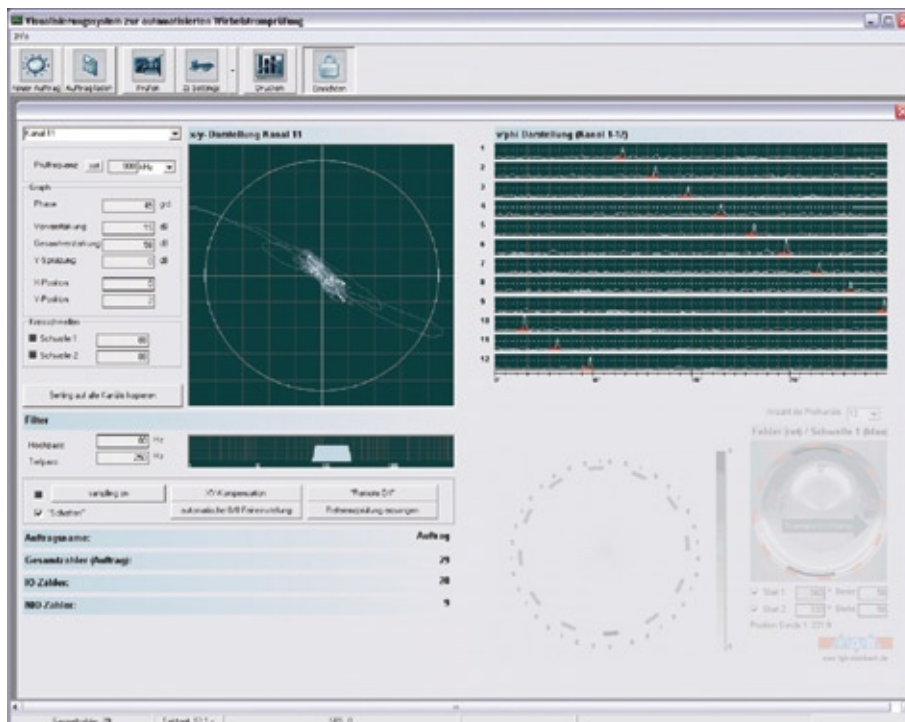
Visualisierungssystem zur automatisierten Wirbelstromprüfung

Datei

Neuer Auftrag | Auftrag laden | Prüfen | IO Settings | Drucken | Einstellen

Kanal 11

x/y- Darstellung Kanal 11

y/phi Darstellung (Kanal 1-12)

Prüffrequenz set 1000 kHz

Graph

Phase 45 grd

Vorverstärkung 13 dB

Gesamtverstärkung 58 dB

Y Spreizung 0 dB

X Position 0

Y Position 2

Kreisschwellen

Schwelle 1 60

Schwelle 2 80

Setting auf alle Kanäle kopieren

Filter

Hochpass 60 Hz

Tiefpass 250 Hz

sampling on

X/Y Kompensation

"Remote EA"

"Schlieber"

automatische X/B Fehlereinstellung

Fehlereinstellung neu anlegen

Auftragsname: Auftrag

Gesamtzähler (Auftrag): 29

IO-Zähler: 20

NIO-Zähler: 9

1 2 3 4 5 6 7 8 9 10 11 12

Anzahl der Prüfkanäle 12

Fehler (rot) / Schwelle 1 (blau)

Start 1 Breite

Start 2 Breite

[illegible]